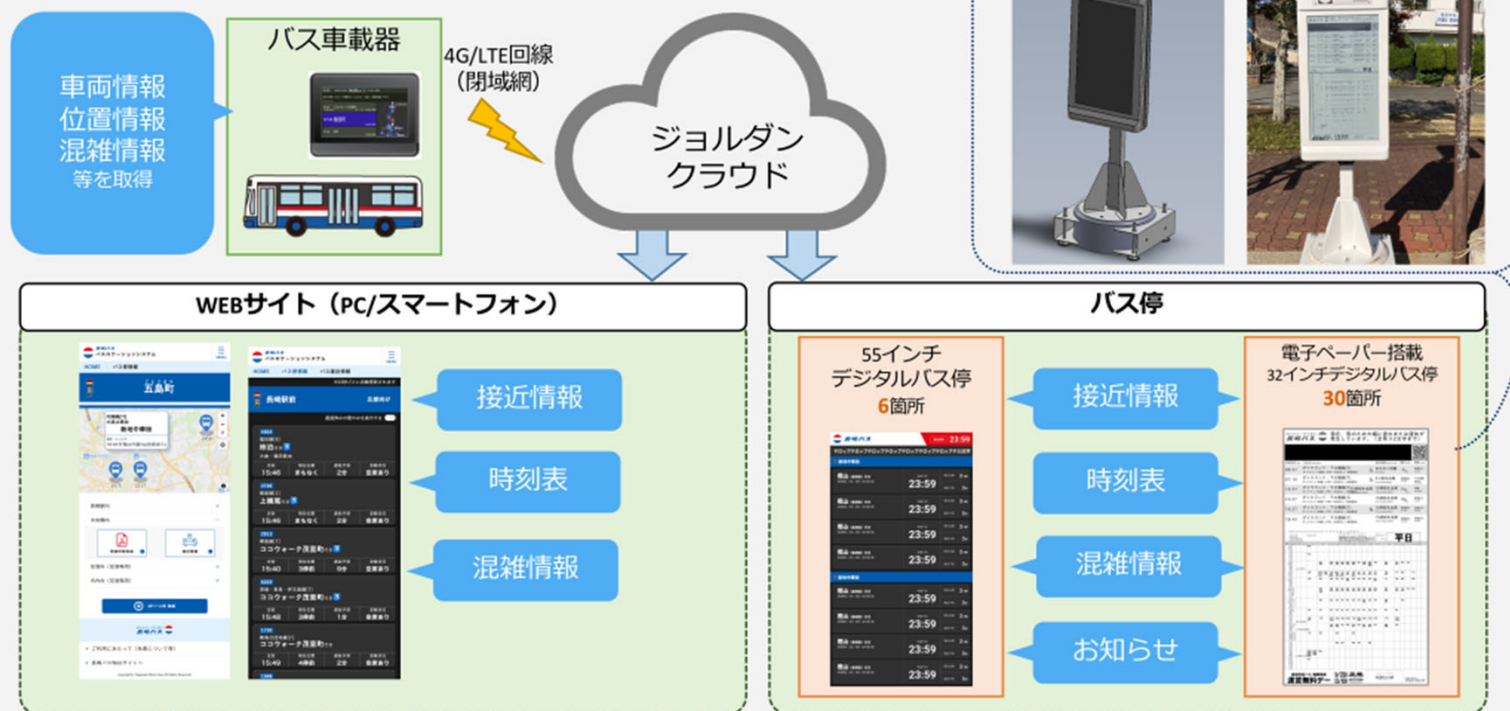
車両情報
位置情報
混雑情報
等を取得

バス車載器

4G/LTE回線
(閉域網)

ジョルダン
クラウド

WEBサイト（PC/スマートフォン）

五島町

長崎駅前

15:46
15:46
15:40
15:40
15:49

接近情報

時刻表

混雑情報

バス停

55インチ
デジタルバス停
6箇所

23:59
23:59
23:59
23:59
23:59
23:59
23:59
23:59
23:59

接近情報

時刻表

混雑情報

お知らせ

電子ペーパー搭載
32インチデジタルバス停
30箇所

平日